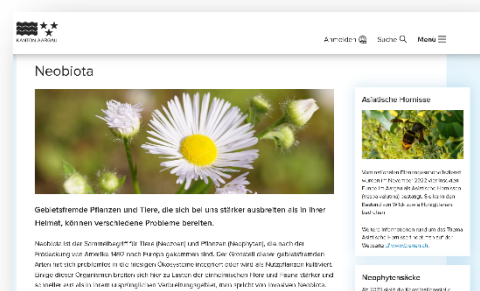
KANTON AARGAU

Anmelden | Suche | Menu

Neobiota

Gebietsfremde Pflanzen und Tiere, die sich bei uns stärker ausbreiten als in ihrer Heimat, können verschiedene Probleme bereiten.

Neobiota ist der Sammelbegriff für Tiere (Neozoen) und Pflanzen (Neophyten), die nach der Entdeckung von Amerika 1492 nach Europa gekommen sind. Der Grossteil dieser gebietsfremden Arten ist nicht problematisch in die hiesigen Ökosysteme integriert oder wird als Nutzpflanze kultiviert. Einige dieser Organismen breiten sich hier zu Lasten der einheimischen Flora und Fauna stärker und schneller aus als in ihrem ursprünglichen Verbreitungsgebiet, man spricht von invasiven Neobiota.

Asiatische Hornisse

Vom ursprünglich aus Asien stammenden Insekt wurde im November 2022 erstmals ein Nest im Aargau entdeckt. Die Asiatische Hornisse (Vespa velutina) ist bei uns ein invasiver Neozoon und gefährdet einheimische Insekten.

Weitere Informationen rund um das Thema Asiatische Hornisse finden Sie auf der Website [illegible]

Neophytensäcke

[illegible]